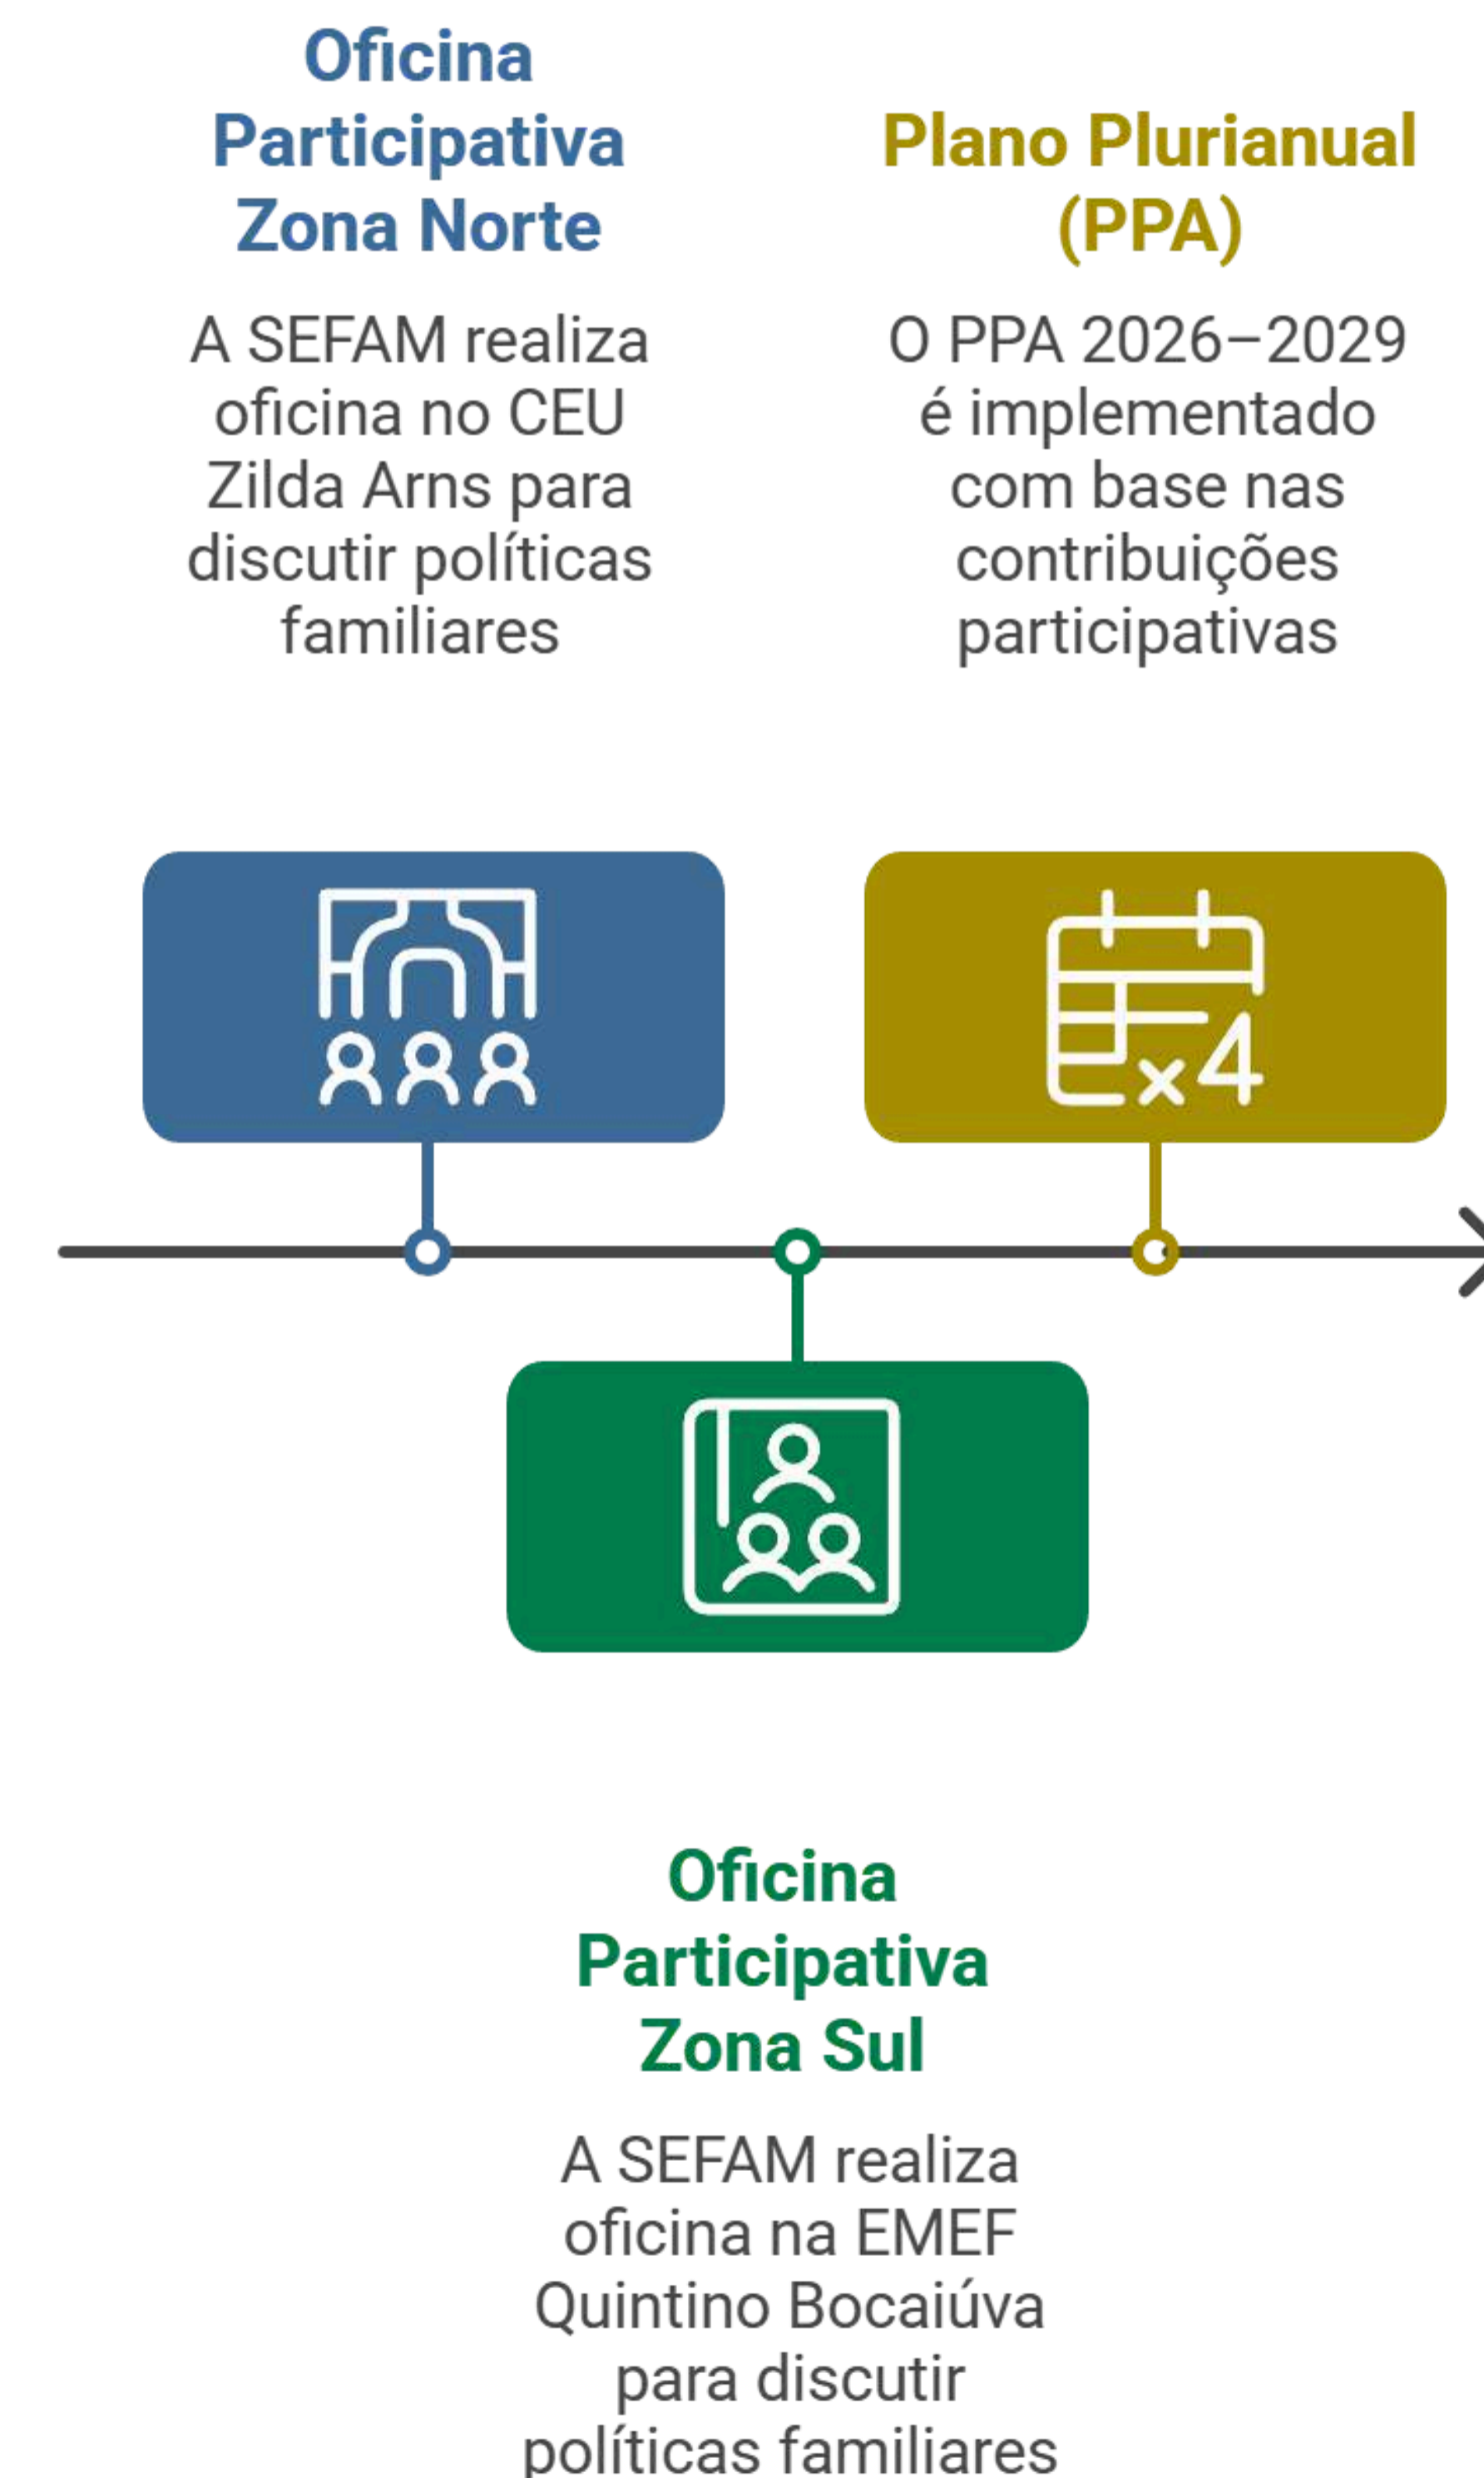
Oficina Participativa Zona Norte

A SEFAM realiza oficina no CEU Zilda Arns para discutir políticas familiares

Plano Plurianual (PPA)

O PPA 2026–2029 é implementado com base nas contribuições participativas

x4

Oficina Participativa Zona Sul

A SEFAM realiza oficina na EMEF Quintino Bocaiúva para discutir políticas familiares